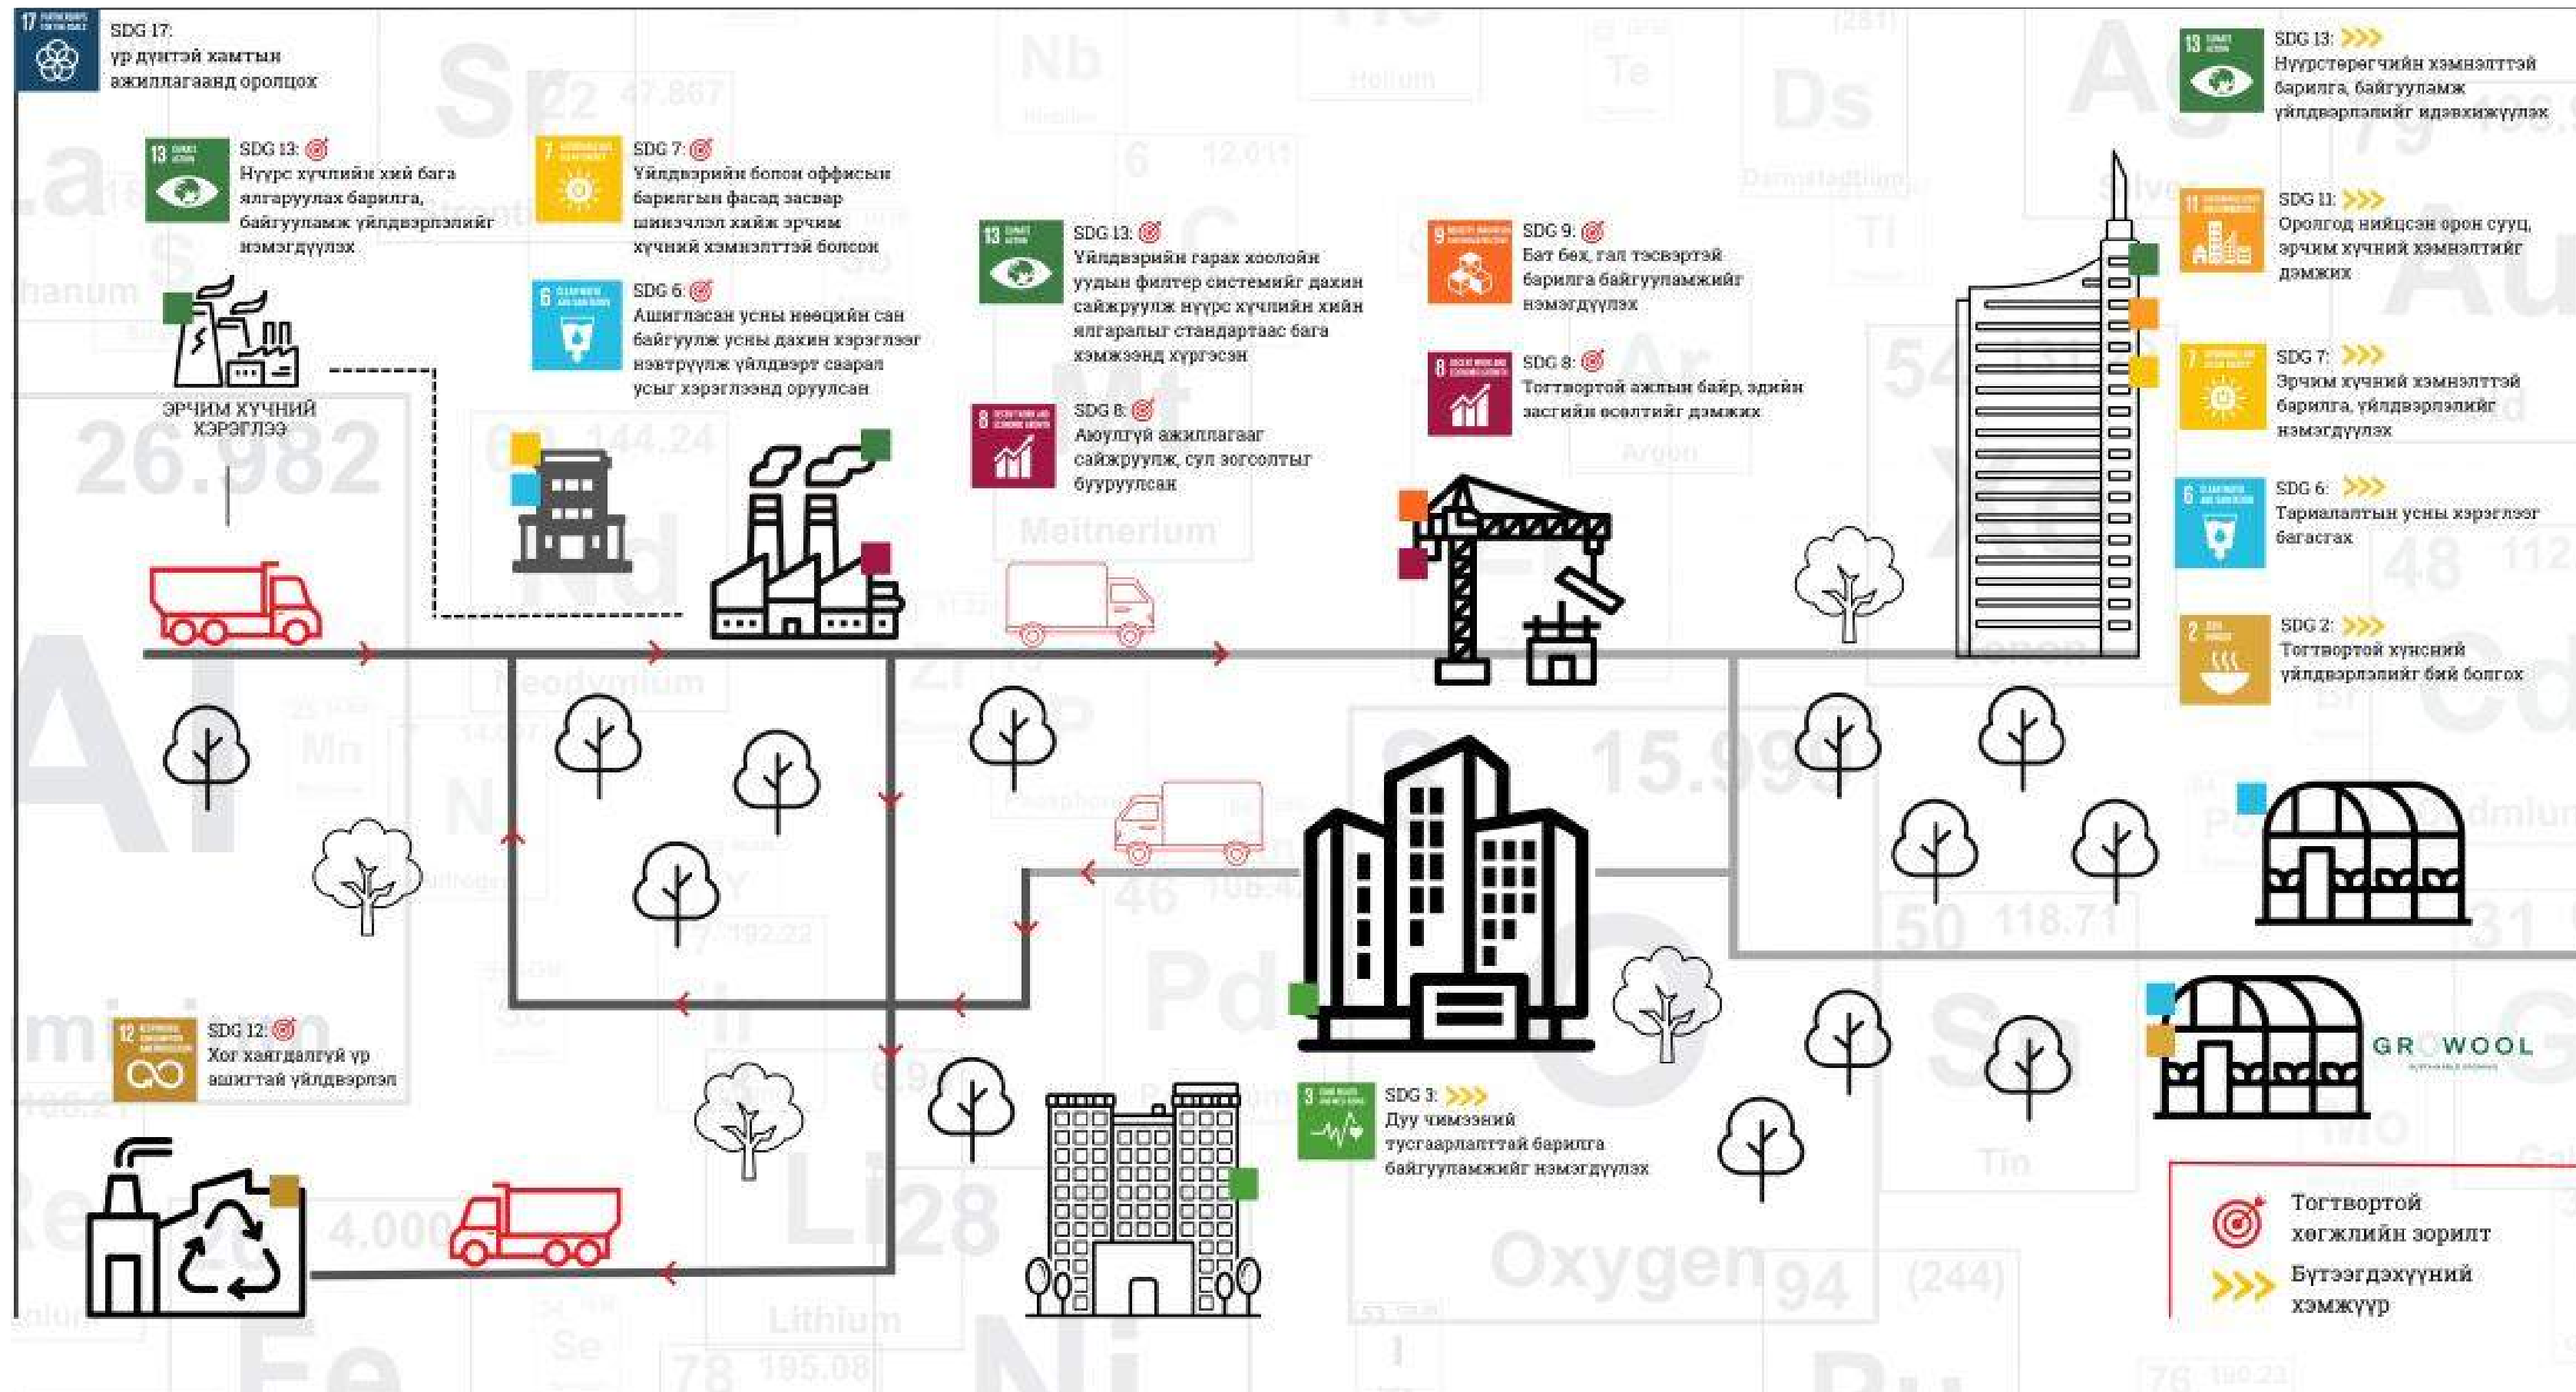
SDG 17:
үр дүнтэй хамтын ажиллагаанд оролцох

SDG 13:
Нүүрс хүчлийн хий бага ялгаруулах барилга, байгууламж үйлдвэрлэлийг нэмэгдүүлэх

SDG 7:
Үйлдвэрийн болон оффисын барилгын фасад засвар шинэчлэл хийж эрчим хүчний хэмнэлттэй болсон

SDG 6:
Ашигласан усны нөөцийн сан байгуулж усны дахин хэрэглээг нэвтрүүлж үйлдвэрт саарал усыг хэрэглээнд оруулсан

SDG 13:
Үйлдвэрийн гарах хоолойн утааны фильтер системийг дахин сайжруулж нүүрс хүчлийн хийн ялгарлыг стандартаас бага хэмжээнд хүргэсэн

SDG 8:
Аюулгүй ажиллагааг сайжруулж, осол зөрчлийг бууруулсан

SDG 9:
Бат бөх, гал тэсвэртэй барилга байгууламжийг нэмэгдүүлэх

SDG 8:
Тогтвортой ажлын байр, эдийн засгийн өсөлтийг дэмжих

SDG 13:
Нүүрстөрөгчийн хэмнэлттэй барилга, байгууламж үйлдвэрлэлийг идэвхжүүлэх

SDG 11:
Орлогод нийцсэн орон сууц, эрчим хүчний хэмнэлтийг дэмжих

SDG 7:
Эрчим хүчний хэмнэлттэй барилга, үйлдвэрлэлийг нэмэгдүүлэх

SDG 6:
Тариалангийн усны хэрэглээг багасгах

SDG 2:
Тогтвортой хүнсний үйлдвэрлэлийг бий болгох

ЭРЧИМ ХҮЧНИЙ ХЭРЭГЛЭЭ

SDG 12:
Хог хаягдалгүй үр ашигтай үйлдвэрлэл

SDG 3:
Дуу чимээний тусгаарлалттай барилга байгууламжийг нэмэгдүүлэх

GROWOOL

Тогтвортой хөгжлийн зорилт
Бүтээгдэхүүний хэмжүүр